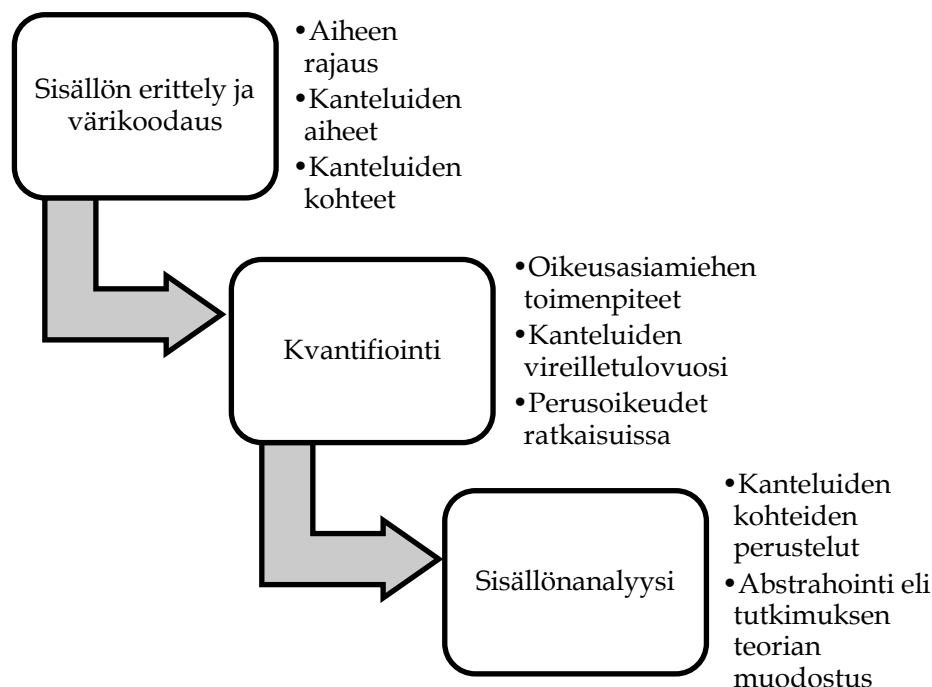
Sisällön erittely ja värikoodaus

•Aiheen rajaus
•Kanteluiden aiheet
•Kanteluiden kohteet

Kvantifiointi

•Oikeusasiamiehen toimenpiteet
•Kanteluiden vireilletulovuosi
•Perusoikeudet ratkaisuissa

Sisällönanalyysi

•Kanteluiden kohteiden perustelut
•Abstrahointi eli tutkimuksen teorian muodostus